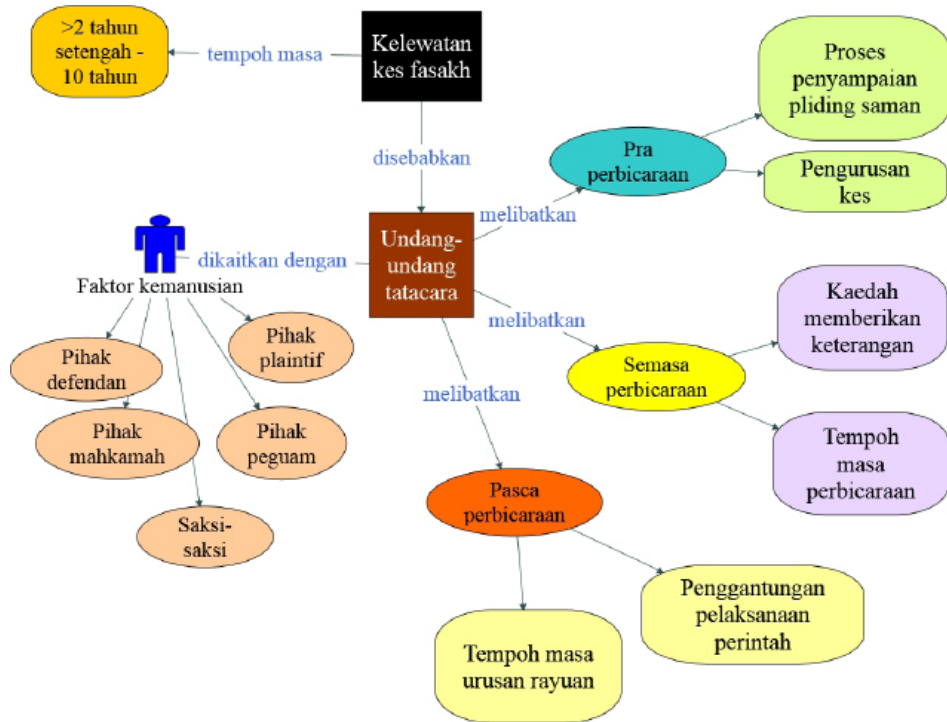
>2 tahun setengah - 10 tahun

tempoh masa

Kelewatan kes fasakh

disebabkan

Undang-undang tatacara

dikaitkan dengan

Faktor kemanusian

Pihak defendan

Pihak mahkamah

Saksi-saksi

Pihak peguam

Pihak plaintif

melibatkan

Pra perbicaraan

Proses penyampaian pliding saman

Pengurusan kes

melibatkan

Semasa perbicaraan

Kaedah memberikan keterangan

Tempoh masa perbicaraan

melibatkan

Pasca perbicaraan

Tempoh masa urusan rayuan

Penggantungan pelaksanaan perintah